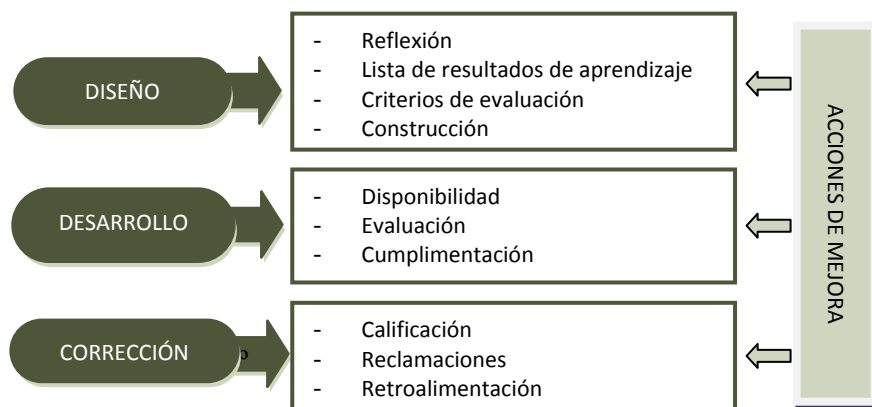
DISEÑO

- Reflexión
- Lista de resultados de aprendizaje
- Criterios de evaluación
- Construcción

DESARROLLO

- Disponibilidad
- Evaluación
- Cumplimentación

CORRECCIÓN

- Calificación
- Reclamaciones
- Retroalimentación

ACCIONES DE MEJORA